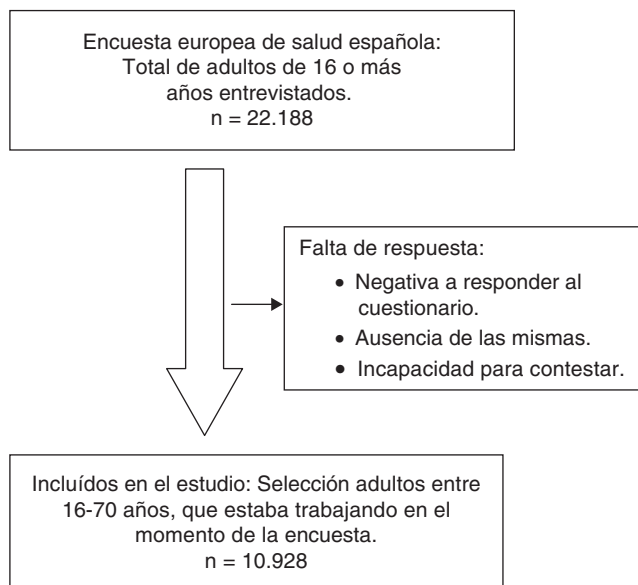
Encuesta europea de salud española:
Total de adultos de 16 o más años entrevistados.
n = 22.188

Falta de respuesta:
• Negativa a responder al cuestionario.
• Ausencia de las mismas.
• Incapacidad para contestar.

Incluídos en el estudio: Selección adultos entre 16-70 años, que estaba trabajando en el momento de la encuesta.
n = 10.928